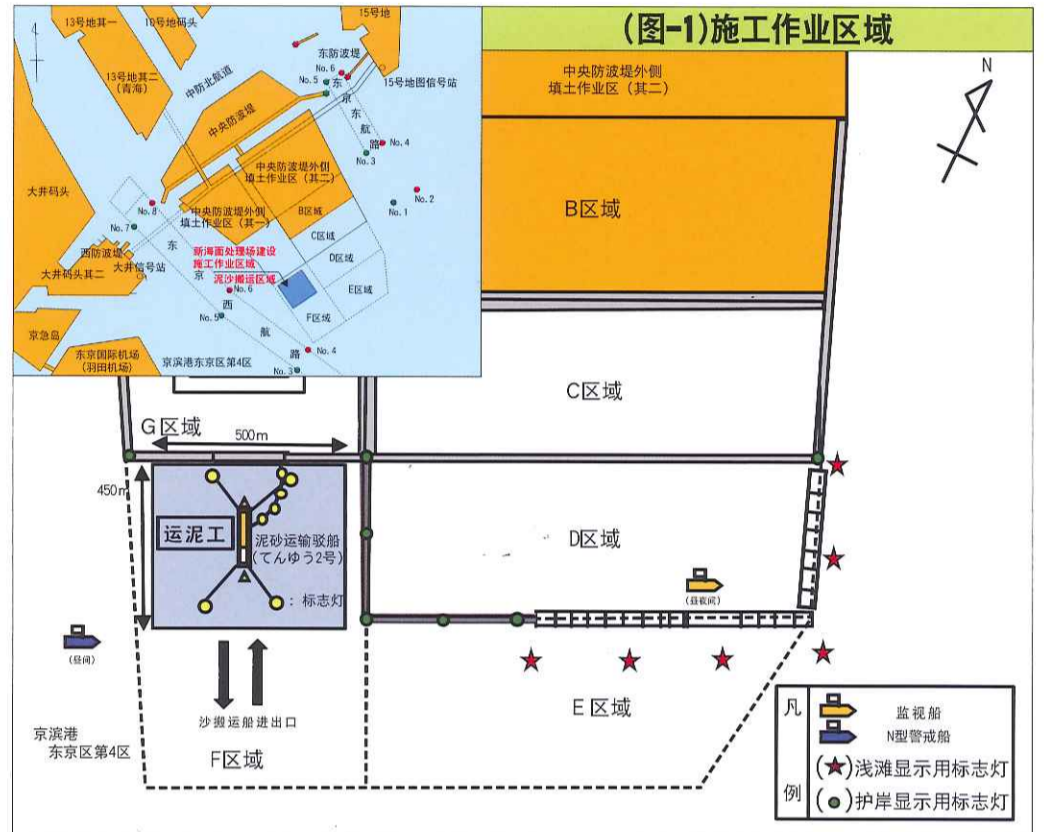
(图-1)施工作业区域

13号地其一
15号地码头
15号地
东防波堤
No. 6
No. 5
15号地图信号站
13号地其二 (青海)
中防北航道
东
京
航
路
中央防波堤
No. 4
No. 3
中央防波堤外侧 填土作业区 (其二)
No. 2
No. 1
大井码头
No. 8
No. 7
中央防波堤外侧 填土作业区 (其一)
B区域
C区域
D区域
E区域
F区域
西防波堤
东
京
西
航
路
大井信号站
大井码头其二
新海面处理场建设施工作业区域
泥沙搬运区域
No. 6
No. 5
No. 4
No. 3
京急岛
东京国际机场 (羽田机场)
京滨港东京区第4区

中央防波堤外侧 填土作业区 (其二)

N

B区域

C区域

G区域
500m
450m
运泥工
泥砂运输驳船 (てんゆう2号)
: 标志灯
D区域
(昼夜间)
(昼间)
沙搬运船进出口
京滨港 东京区第4区
F区域
E区域

凡例
监视船
N型警戒船
浅滩显示用标志灯
护岸显示用标志灯